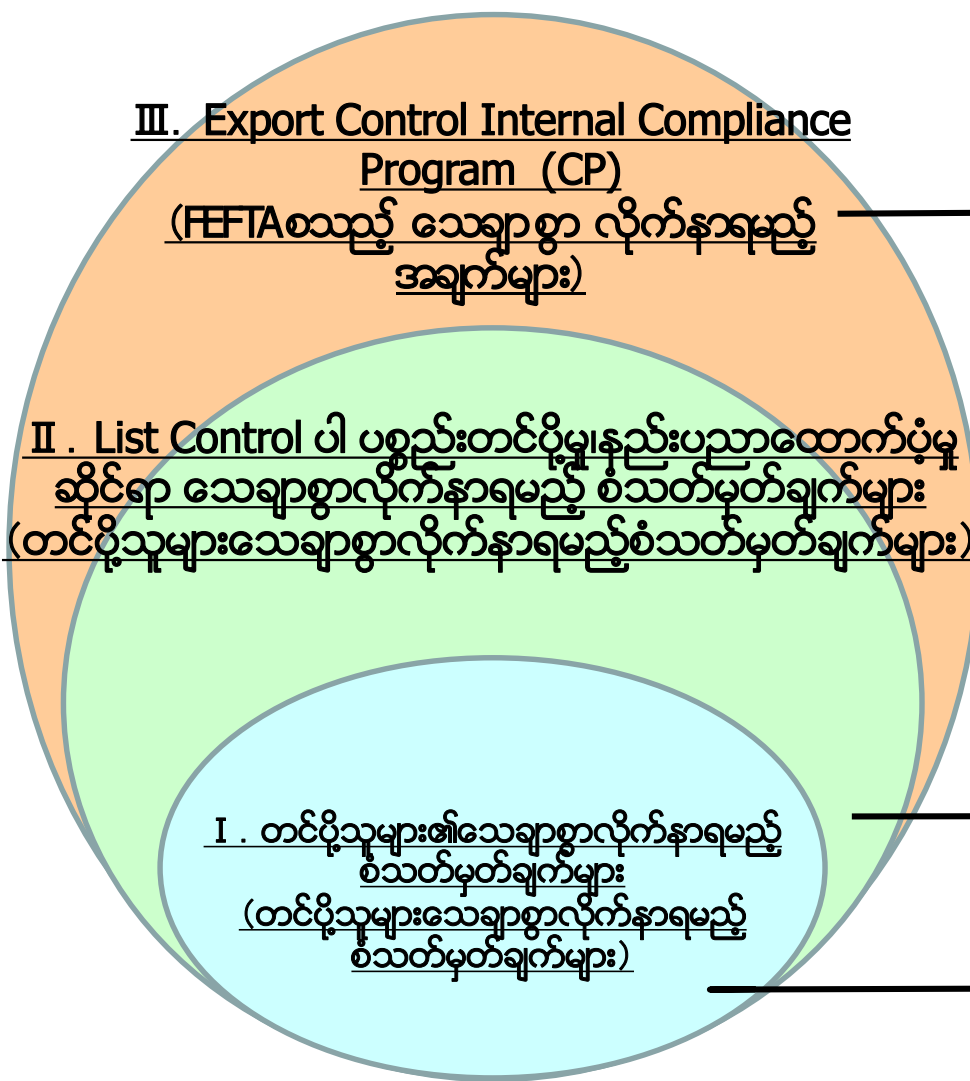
Ⅲ. Export Control Internal Compliance Program (CP)
(FEFTAစသည့် သေချာစွာ လိုက်နာရမည့် အချက်များ)

Ⅱ. List Control ပါ ပစ္စည်းတင်ပို့မှုနည်းပညာထောက်ပံ့မှုဆိုင်ရာ သေချာစွာလိုက်နာရမည့် စံသတ်မှတ်ချက်များ
(တင်ပို့သူများသေချာစွာလိုက်နာရမည့်စံသတ်မှတ်ချက်များ)

Ⅰ. တင်ပို့သူများ၏သေချာစွာလိုက်နာရမည့် စံသတ်မှတ်ချက်များ
(တင်ပို့သူများသေချာစွာလိုက်နာရမည့် စံသတ်မှတ်ချက်များ)